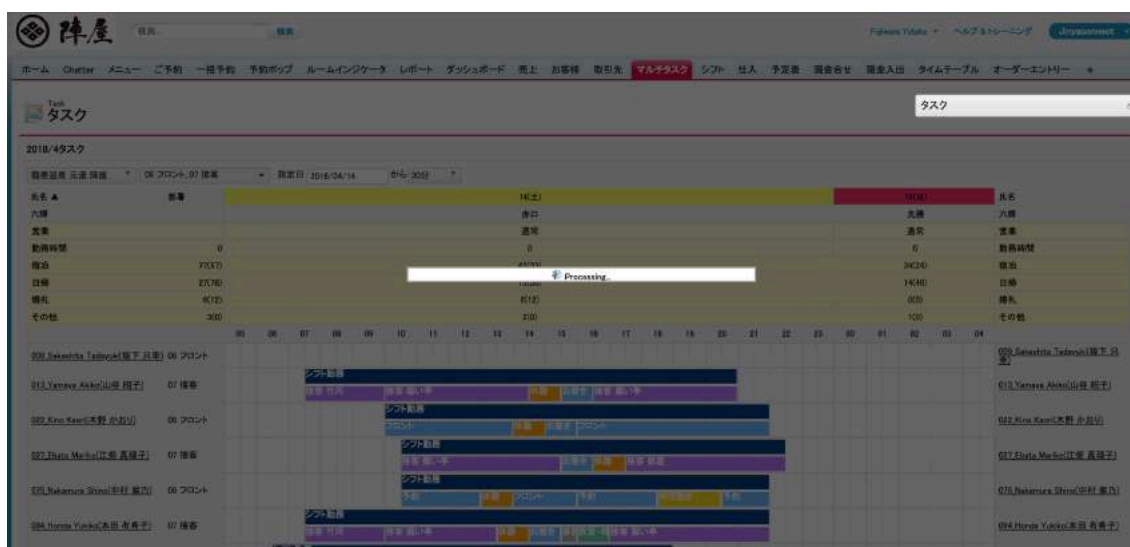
陣屋 検索... 検索

Fujiwara Yutaka ▾ ヘルプ&トレーニング Jinyaconnect ▾

ホーム Chatter メニュー ご予約 一括予約 予約ポップ ルームインジケータ レポート ダッシュボード 売上 お客様 取引先 マルチタスク シフト 仕入 予定表 掛金合せ 現金入出 タイムテーブル オーダーエントリー +

Task
タスク

タスク

2018/4タスク

| 氏名 ▲ | 部署 | 14(土) | 15(日) | 氏名 |
|---|---|---|---|---|
| 六曜 | | 赤口 | 先勝 | 六曜 |
| 営業 | | 通常 | 通常 | 営業 |
| 勤務時間 | 0 | 0 | 0 | 勤務時間 |
| 宿泊 | 77(37) | | 34(24) | 宿泊 |
| 日帰 | 27(78) | | 14(40) | 日帰 |
| 婚礼 | 6(12) | 6(12) | 0(0) | 婚礼 |
| その他 | 3(0) | 2(0) | 1(0) | その他 |

Processing...

05 06 07 08 09 10 11 12 13 14 15 16 17 18 19 20 21 22 23 00 01 02 03 04

009_Sakashita Tadayuki(坂下 只幸) 06 フロント
013_Yamaya Akiko(山谷 昭子) 07 接客 シフト勤務
022_Kino Kaori(木野 かおり) 06 フロント シフト勤務 フロント
027_Ebata Mariko(江畑 真理子) 07 接客 シフト勤務
070_Nakamura Shino(中村 紫乃) 06 フロント シフト勤務 フロント
094_Honda Yukiko(本田 有貴子) 07 接客 シフト勤務

009_Sakashita Tadayuki(坂下 只幸)
013_Yamaya Akiko(山谷 昭子)
022_Kino Kaori(木野 かおり)
027_Ebata Mariko(江畑 真理子)
070_Nakamura Shino(中村 紫乃)
094_Honda Yukiko(本田 有貴子)